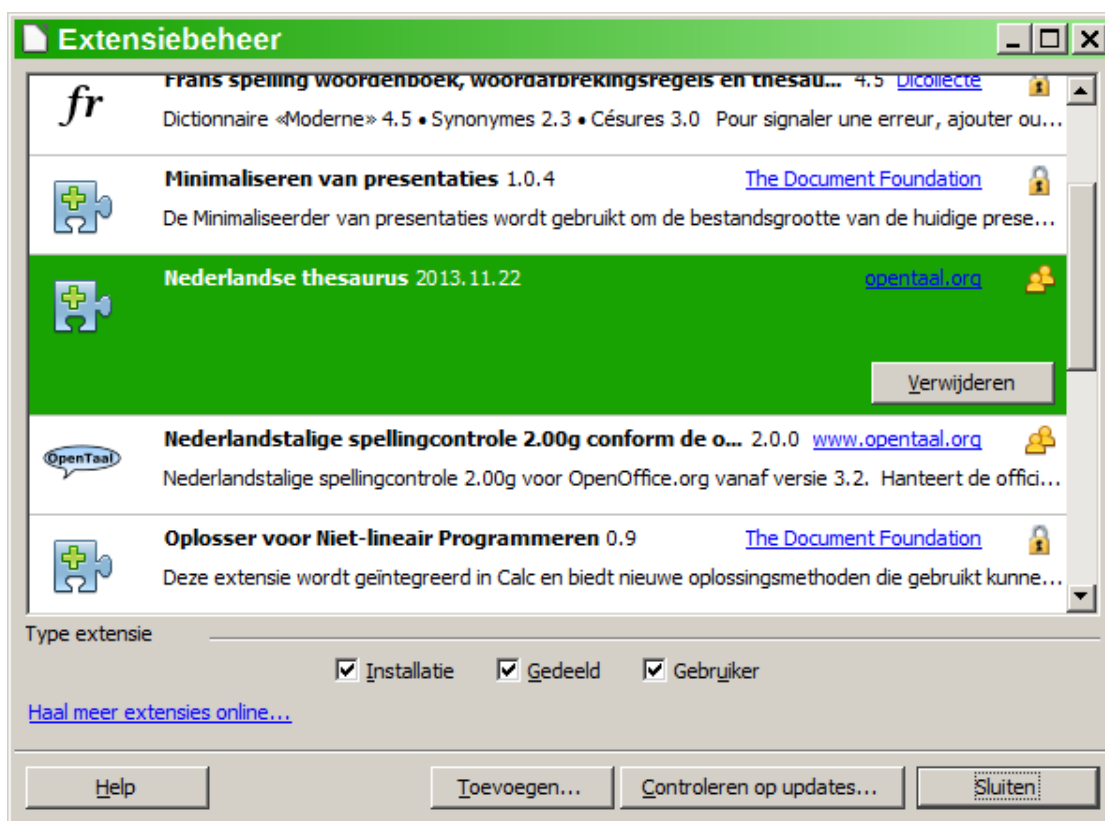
Extensiebeheer

fr

Frans spelling woordenboek, woordafbrekingsregels en thesau... 4.5 Dicollecte

Dictionnaire «Moderne» 4.5 • Synonymes 2.3 • Césures 3.0 Pour signaler une erreur, ajouter ou...

Minimaliseren van presentaties 1.0.4 The Document Foundation

De Minimaliseerder van presentaties wordt gebruikt om de bestandsgrootte van de huidige prese...

Nederlandse thesaurus 2013.11.22 opentaal.org

Verwijderen

OpenTaal

Nederlandstalige spellingcontrole 2.00g conform de o... 2.0.0 www.opentaal.org

Nederlandstalige spellingcontrole 2.00g voor OpenOffice.org vanaf versie 3.2. Hanteert de offici...

Oplosser voor Niet-lineair Programmeren 0.9 The Document Foundation

Deze extensie wordt geïntegreerd in Calc en biedt nieuwe oplossingsmethoden die gebruikt kunne...

Type extensie

Installatie Gedeeld Gebruiker

Haal meer extensies online...

Help Toevoegen... Controleren op updates... Sluiten